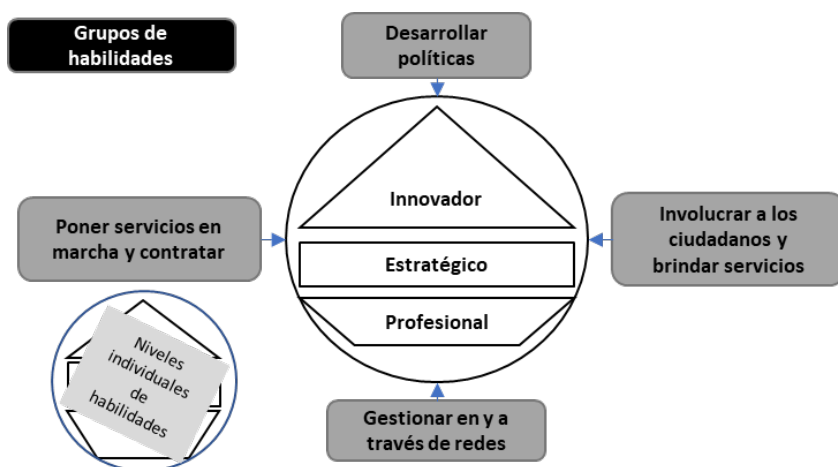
Grupos de habilidades

Desarrollar políticas

Poner servicios en marcha y contratar

Innovador

Estratégico

Profesional

Involucrar a los ciudadanos y brindar servicios

Niveles individuales de habilidades

Gestionar en y a través de redes